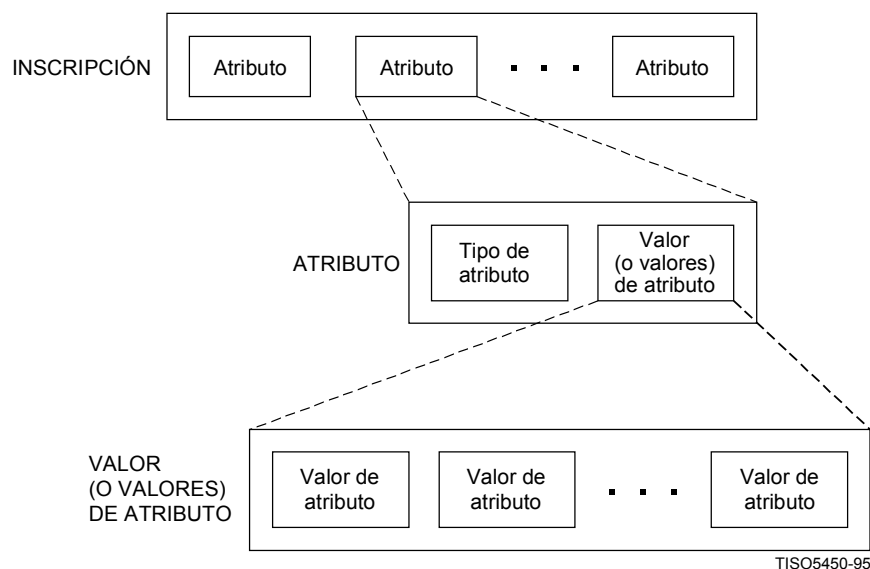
INSCRIPCIÓN

Atributo

Atributo

. . .

Atributo

ATRIBUTO

Tipo de atributo

Valor (o valores) de atributo

VALOR (O VALORES) DE ATRIBUTO

Valor de atributo

Valor de atributo

. . .

Valor de atributo

TISO5450-95